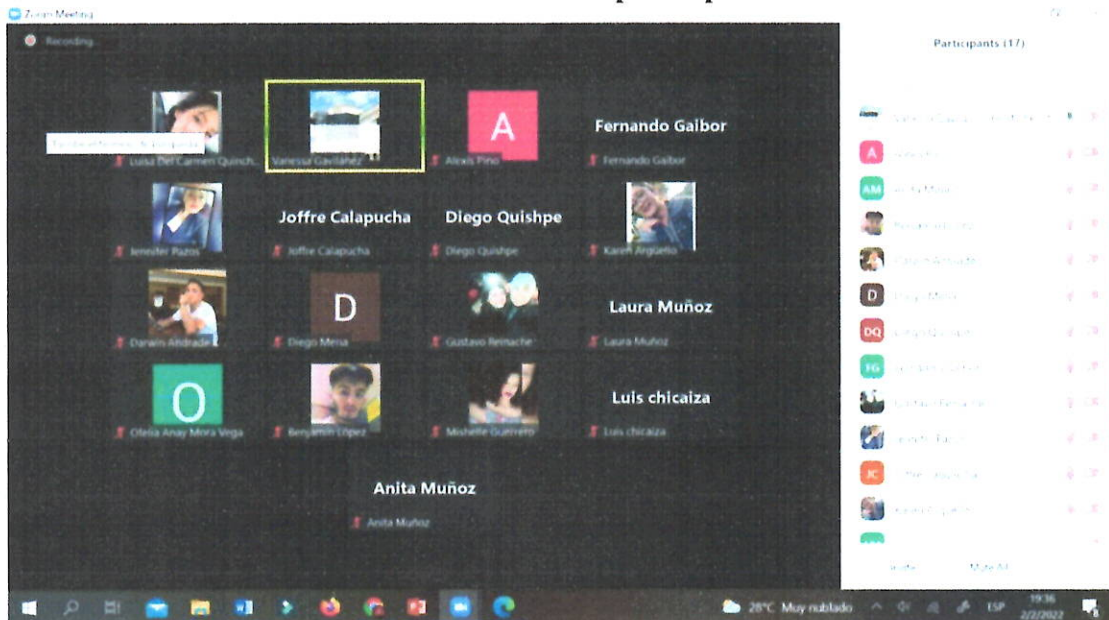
Zoom Meeting

Recording

Participants (17)

Luisa Del Carmen Quinch...

Vanessa Gavilanez

A

Alexis Pino

Fernando Galbor

Fernando Galbor

Jennifer Pazos

Joffre Calapucha

Joffre Calapucha

Diego Quishpe

Diego Quishpe

Karen Argüello

Danain Andrade

D

Diego Mena

Gustavo Reinache

Laura Muñoz

Laura Muñoz

O

Ofelia Anay Mora Vega

Benjamin López

Mishelle Guerrero

Luis chicaiza

Luis chicaiza

Anita Muñoz

Anita Muñoz

A

AM

D

DQ

FG

JC

Invite

Mute All

28°C Muy nublado

ESP

19:36

2/2/2022